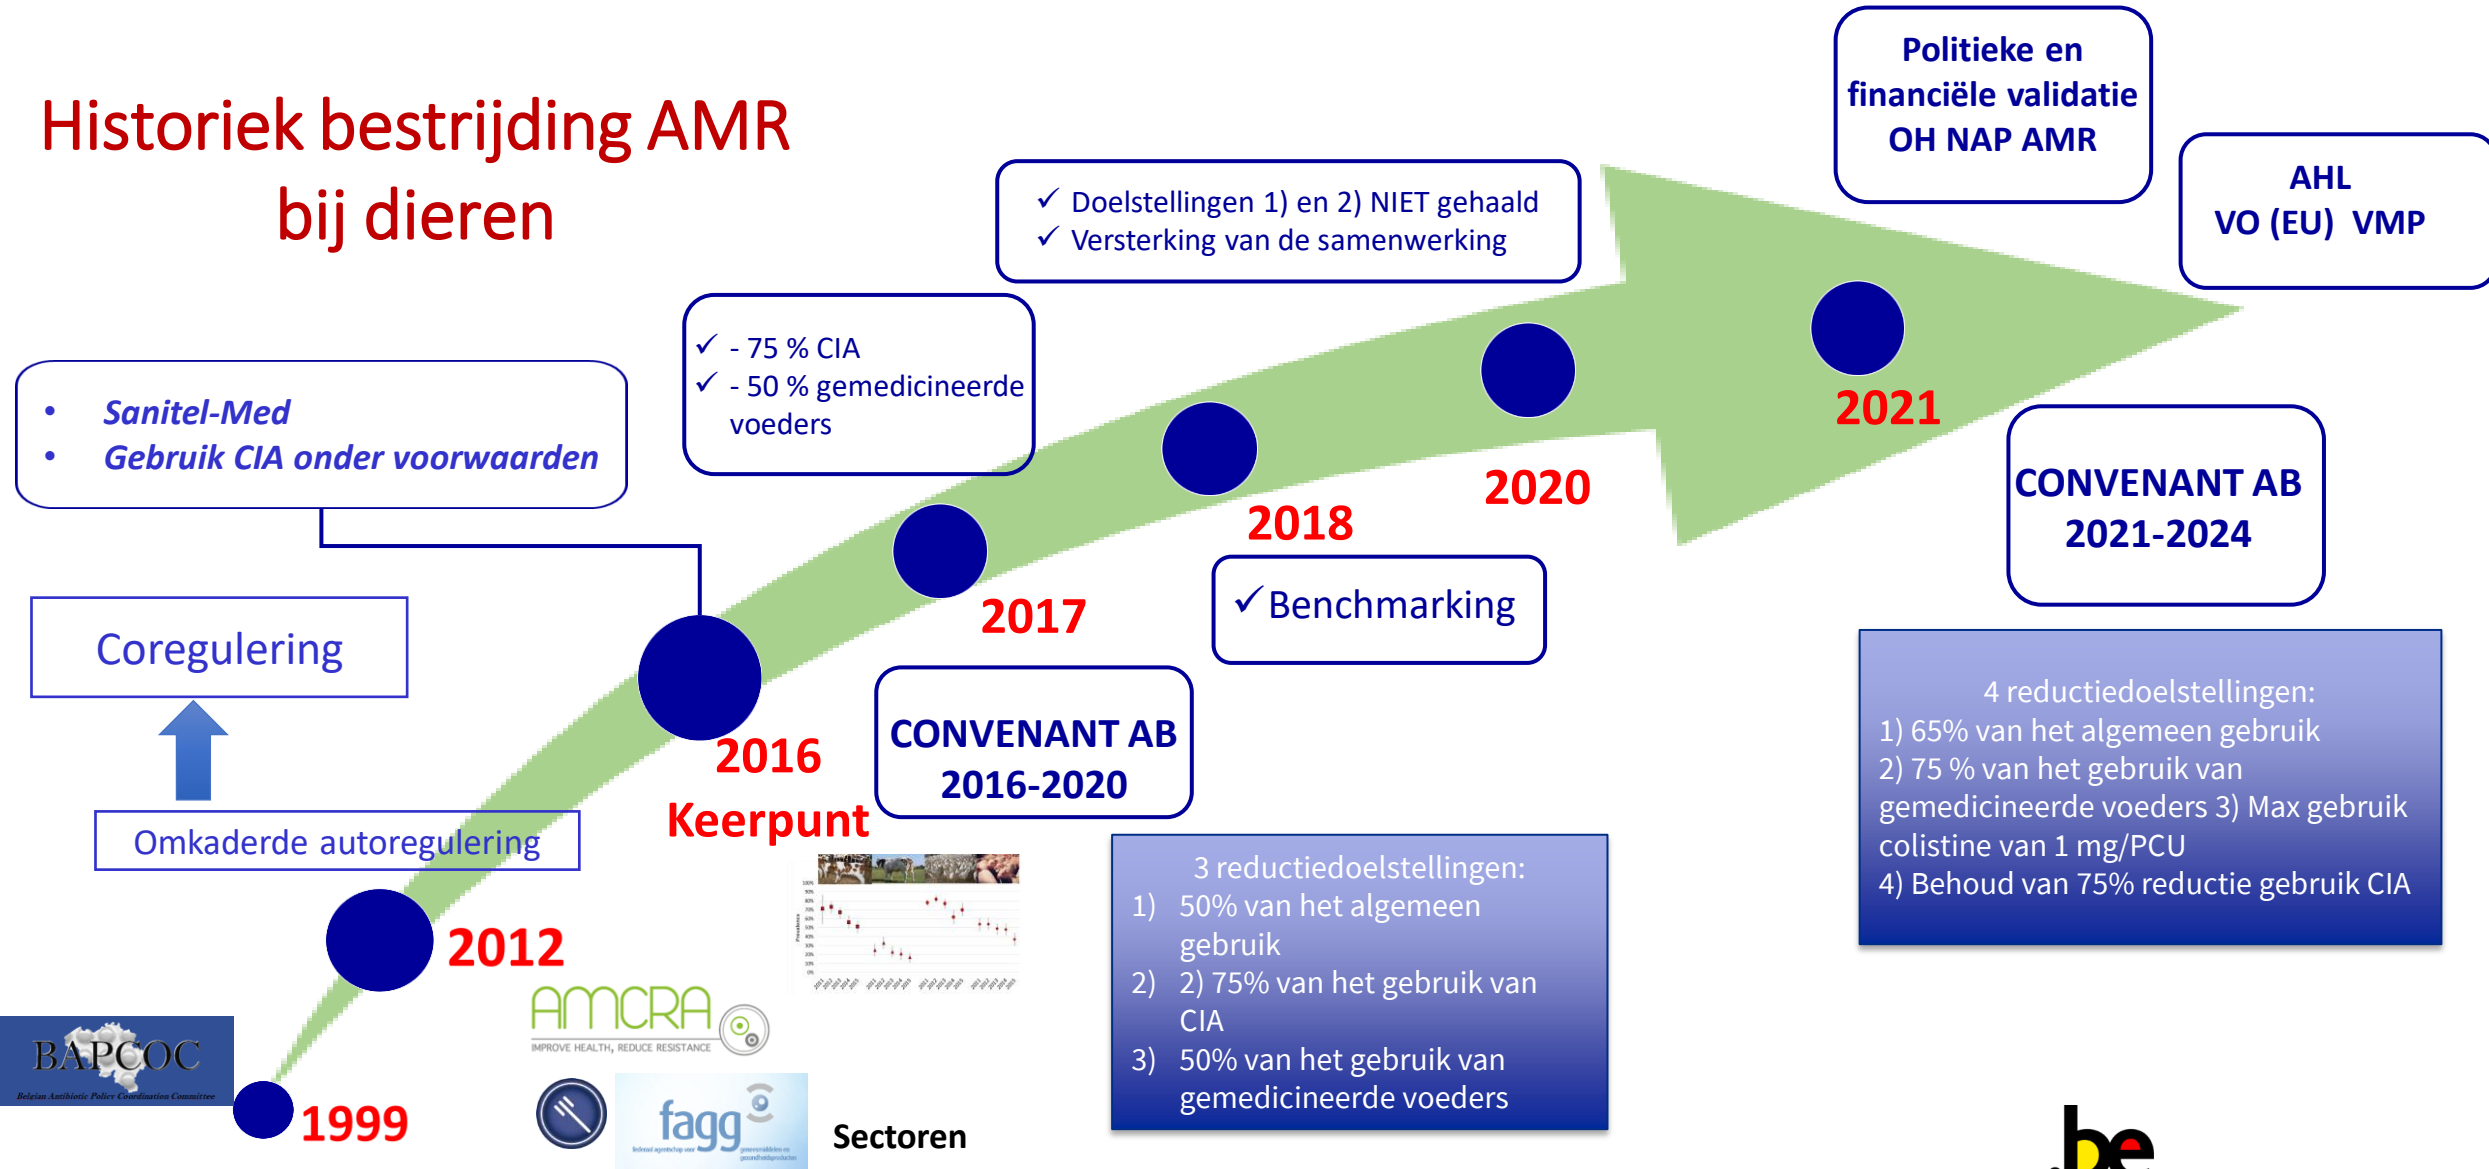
Historiek bestrijding AMR bij dieren

Politieke en financiële validatie OH NAP AMR

AHL
VO (EU) VMP

✓ Doelstellingen 1) en 2) NIET gehaald
✓ Versterking van de samenwerking

✓ - 75 % CIA
✓ - 50 % gemedicineerde voeders

• Sanitel-Med
• Gebruik CIA onder voorwaarden

2021

2020

2018

2017

CONVENANT AB 2021-2024

✓Benchmarking

Coregulering

CONVENANT AB 2016-2020

2016
Keerpunt

Omkaderde autoregulering

4 reductiedoelstellingen:
1) 65% van het algemeen gebruik
2) 75 % van het gebruik van gemedicineerde voeders 3) Max gebruik colistine van 1 mg/PCU
4) Behoud van 75% reductie gebruik CIA

2012

3 reductiedoelstellingen:
1) 50% van het algemeen gebruik
2) 2) 75% van het gebruik van CIA
3) 50% van het gebruik van gemedicineerde voeders

AMCRA
IMPROVE HEALTH, REDUCE RESISTANCE

BAPCOC
Belgian Antibiotic Policy Coordination Committee

1999

fagg

Sectoren

.be